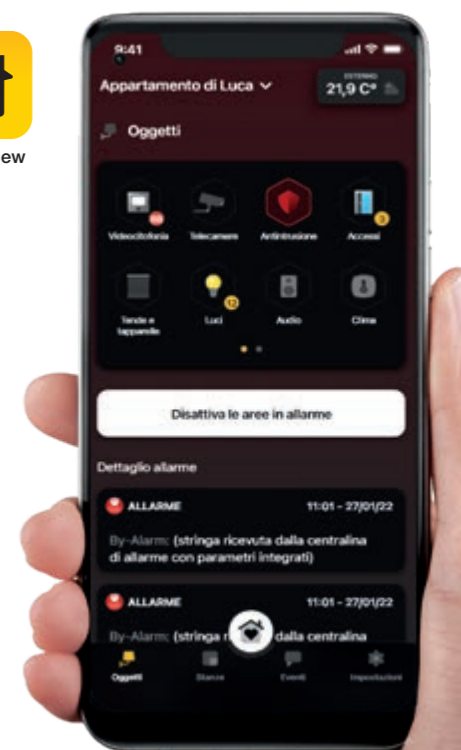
ew

9:41

Appartamento di Luca

ESTERNO
21,9 C°

Oggetti

Videocitofonia

Telecamere

Antintrusione

Accessi

3

Tende e tapparelle

Luci

12

Audio

Clima

Disattiva le aree in allarme

Dettaglio allarme

ALLARME

11:01 - 27/01/22

By-Alarm: (stringa ricevuta dalla centralina di allarme con parametri integrati)

ALLARME

11:01 - 27/01/22

By-Alarm: (stringa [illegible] dalla centralina

Oggetti

Stanze

Eventi

Impostazioni